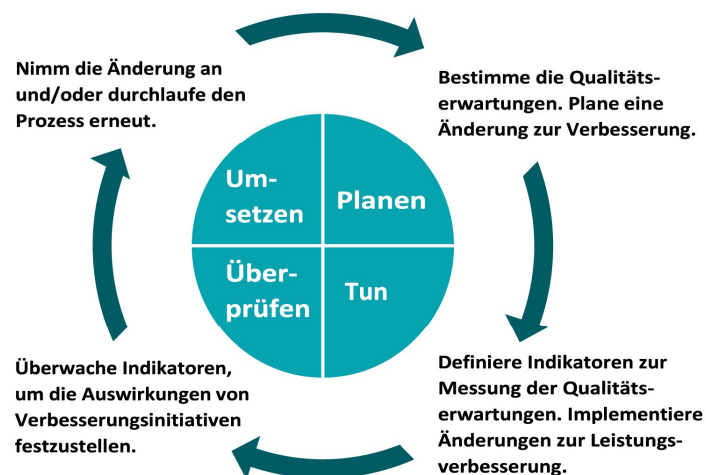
Nimm die Änderung an und/oder durchlaufe den Prozess erneut.

Bestimme die Qualitätserwartungen. Plane eine Änderung zur Verbesserung.

Umsetzen

Planen

Überprüfen

Tun

Überwache Indikatoren, um die Auswirkungen von Verbesserungsinitiativen festzustellen.

Definiere Indikatoren zur Messung der Qualitätserwartungen. Implementiere Änderungen zur Leistungsverbesserung.